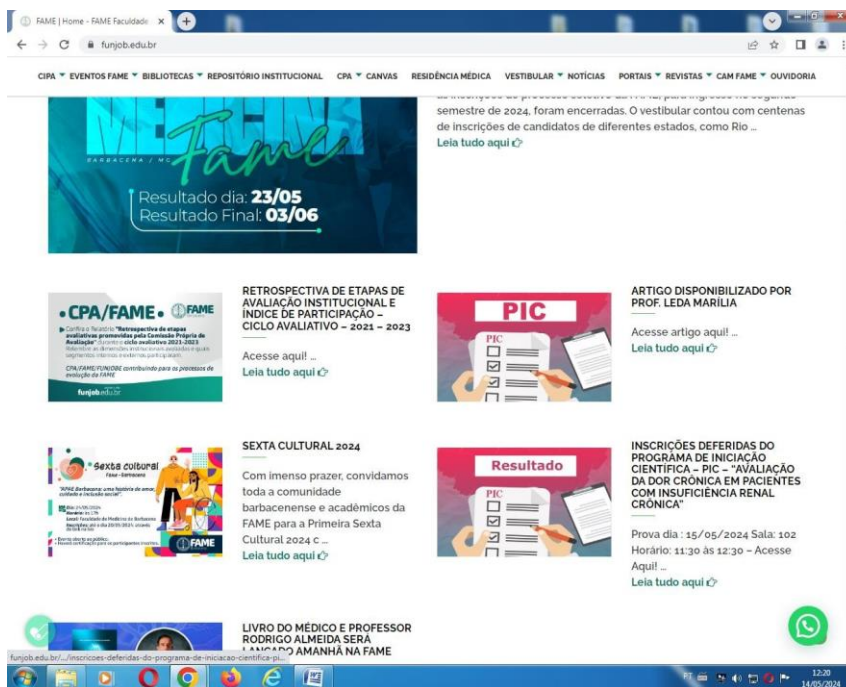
FAME | Home - FAME Faculdade ×

funjob.edu.br

CIPA ▾ EVENTOS FAME ▾ BIBLIOTECAS ▾ REPOSITÓRIO INSTITUCIONAL CPA ▾ CANVAS RESIDÊNCIA MÉDICA VESTIBULAR ▾ NOTÍCIAS PORTAIS ▾ REVISTAS ▾ CAM FAME ▾ OUVIDORIA

Fame
BARBACENA / MG
Resultado dia: 23/05
Resultado Final: 03/06

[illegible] semestre de 2024, foram encerradas. O vestibular contou com centenas de inscrições de candidatos de diferentes estados, como Rio ...
Leia tudo aqui

•CPA/FAME• FAME
Confira o Relatório "Retrospectiva de etapas avaliativas promovidas pela Comissão Própria de Avaliação" durante o ciclo avaliativo 2021-2023
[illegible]
CPA/FAME/FUNJOBE contribuindo para os processos de evolução da FAME
funjob.edu.br

RETROSPECTIVA DE ETAPAS DE AVALIAÇÃO INSTITUCIONAL E ÍNDICE DE PARTICIPAÇÃO – CICLO AVALIATIVO – 2021 – 2023

Acesse aqui! ...
Leia tudo aqui

PIC
PIC

ARTIGO DISPONIBILIZADO POR PROF. LEDA MARÍLIA

Acesse artigo aqui! ...
Leia tudo aqui

Sexta cultural
"APAE Barbacena: uma história de amor, cuidado e inclusão social"
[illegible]
FAME

SEXTA CULTURAL 2024

Com imenso prazer, convidamos toda a comunidade barbacenense e acadêmicos da FAME para a Primeira Sexta Cultural 2024 c ...
Leia tudo aqui

Resultado
PIC

INSCRIÇÕES DEFERIDAS DO PROGRAMA DE INICIAÇÃO CIENTÍFICA – PIC – "AVALIAÇÃO DA DOR CRÔNICA EM PACIENTES COM INSUFICIÊNCIA RENAL CRÔNICA"

Prova dia : 15/05/2024 Sala: 102 Horário: 11:30 às 12:30 – Acesse Aqui! ...
Leia tudo aqui

LIVRO DO MÉDICO E PROFESSOR RODRIGO ALMEIDA SERÁ LANÇADO AMANHÃ NA FAME

funjob.edu.br/.../inscricoes-deferidas-do-programa-de-iniciacao-cientifica-pi...

12:20
14/05/2024